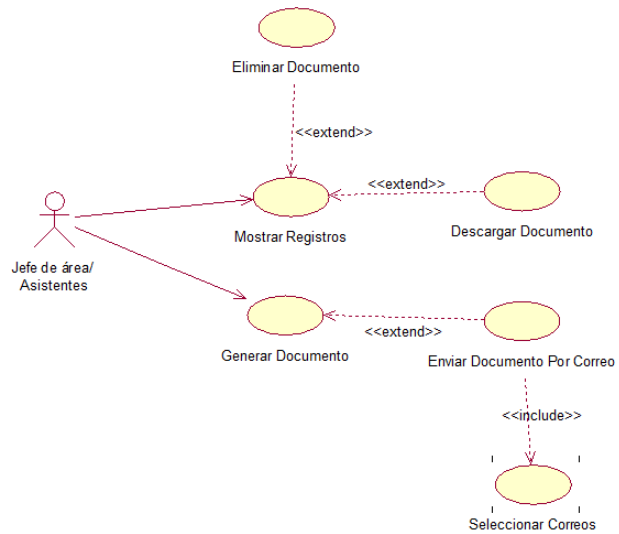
Eliminar Documento

<<extend>>

<<extend>>

Mostrar Registros

Descargar Documento

Jefe de área/
Asistentes

Generar Documento

<<extend>>

Enviar Documento Por Correo

<<include>>

Seleccionar Correos